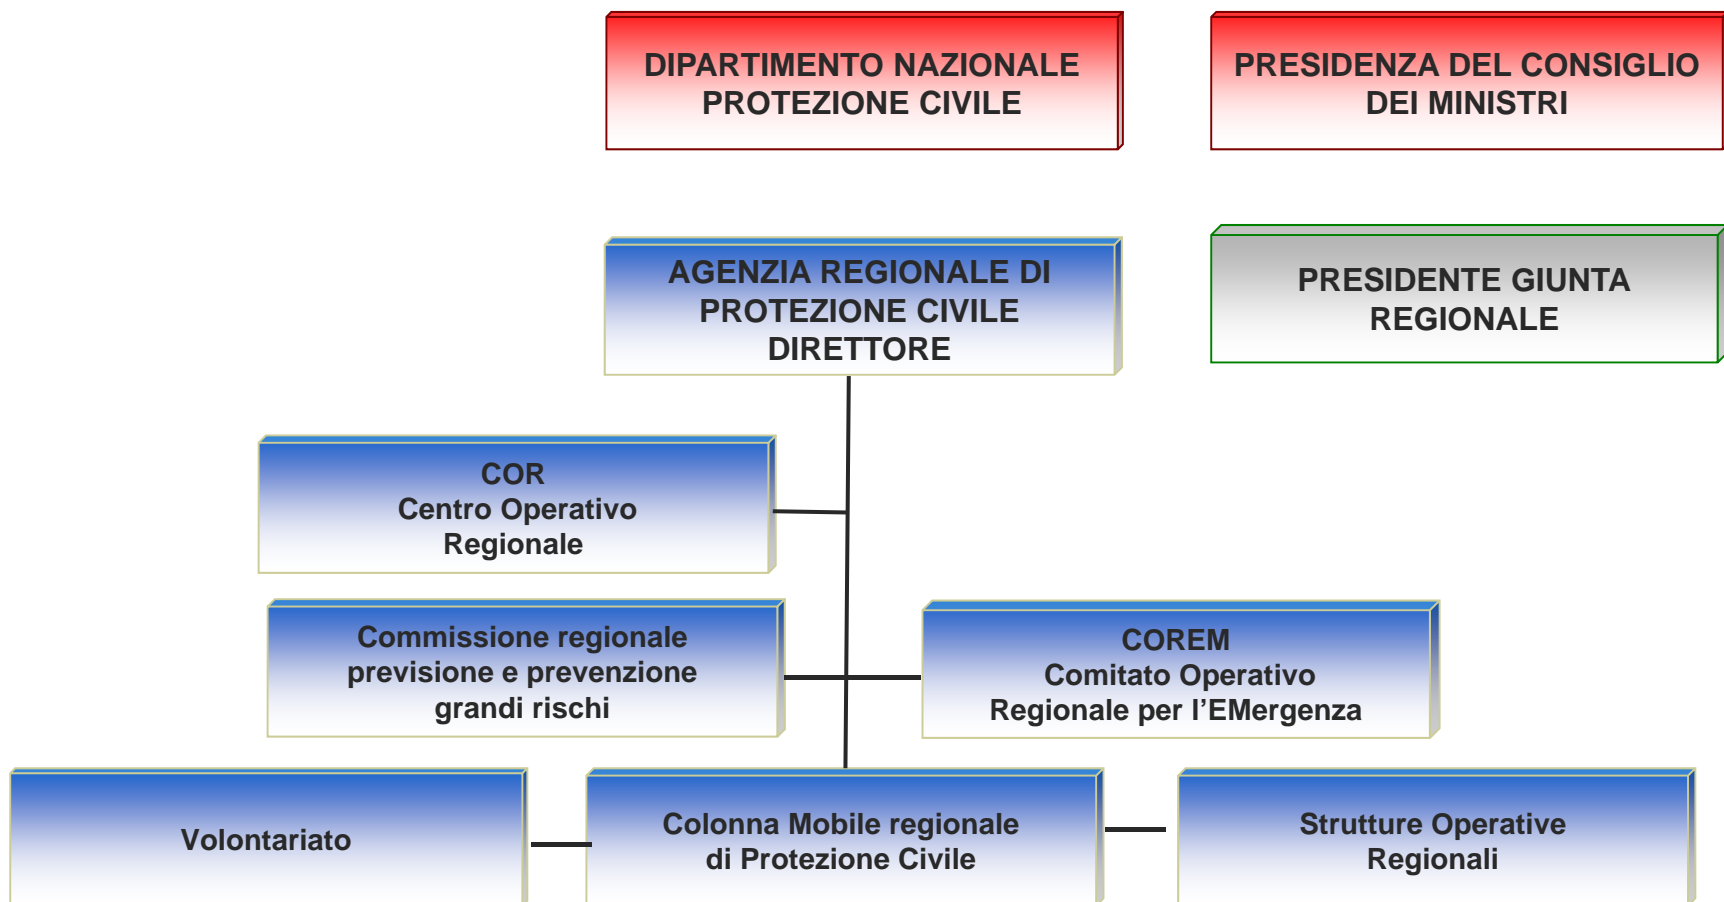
DIPARTIMENTO NAZIONALE PROTEZIONE CIVILE

PRESIDENZA DEL CONSIGLIO DEI MINISTRI

AGENZIA REGIONALE DI PROTEZIONE CIVILE DIRETTORE

PRESIDENTE GIUNTA REGIONALE

COR
Centro Operativo Regionale

Commissione regionale previsione e prevenzione grandi rischi

COREM
Comitato Operativo Regionale per l’EMergenza

Volontariato

Colonna Mobile regionale di Protezione Civile

Strutture Operative Regionali